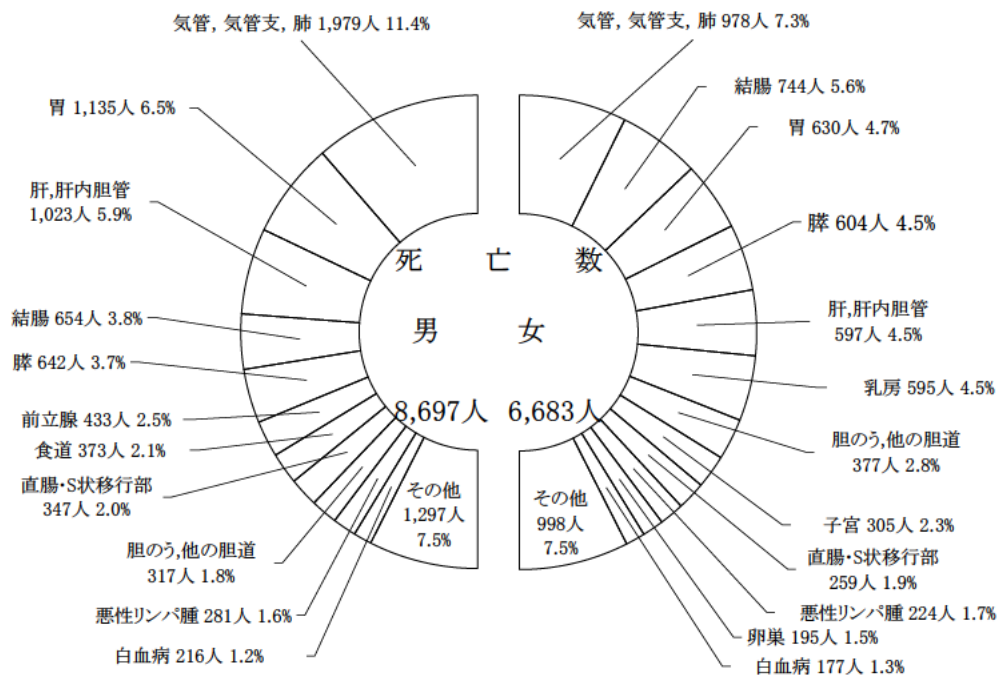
気管, 気管支, 肺 1,979人 11.4%

胃 1,135人 6.5%

肝,肝内胆管
1,023人 5.9%

結腸 654人 3.8%

膵 642人 3.7%

前立腺 433人 2.5%

食道 373人 2.1%

直腸･S状移行部
347人 2.0%

胆のう,他の胆道
317人 1.8%

悪性リンパ腫 281人 1.6%

白血病 216人 1.2%

その他
1,297人
7.5%

死　亡　数

男　女

8,697人　6,683人

その他
998人
7.5%

気管, 気管支, 肺 978人 7.3%

結腸 744人 5.6%

胃 630人 4.7%

膵 604人 4.5%

肝,肝内胆管
597人 4.5%

乳房 595人 4.5%

胆のう,他の胆道
377人 2.8%

子宮 305人 2.3%

直腸･S状移行部
259人 1.9%

悪性リンパ腫 224人 1.7%

卵巣 195人 1.5%

白血病 177人 1.3%